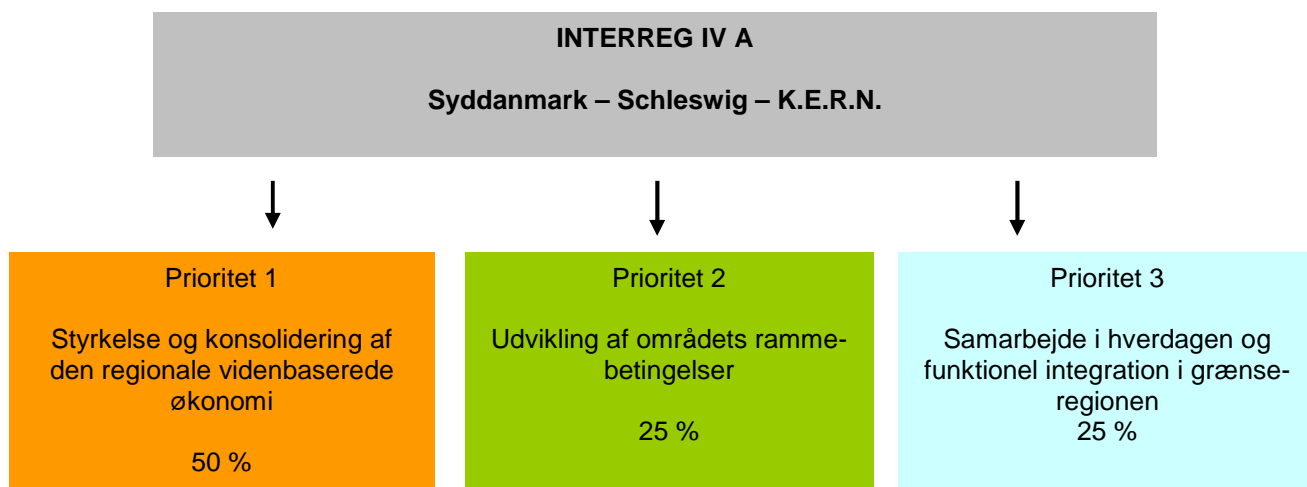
INTERREG IV A

Syddanmark – Schleswig – K.E.R.N.

Prioritet 1

Styrkelse og konsolidering af den regionale videnbaserede økonomi

50 %

Prioritet 2

Udvikling af områdets rammebetingelser

25 %

Prioritet 3

Samarbejde i hverdagen og funktionel integration i grænseregionen
25 %